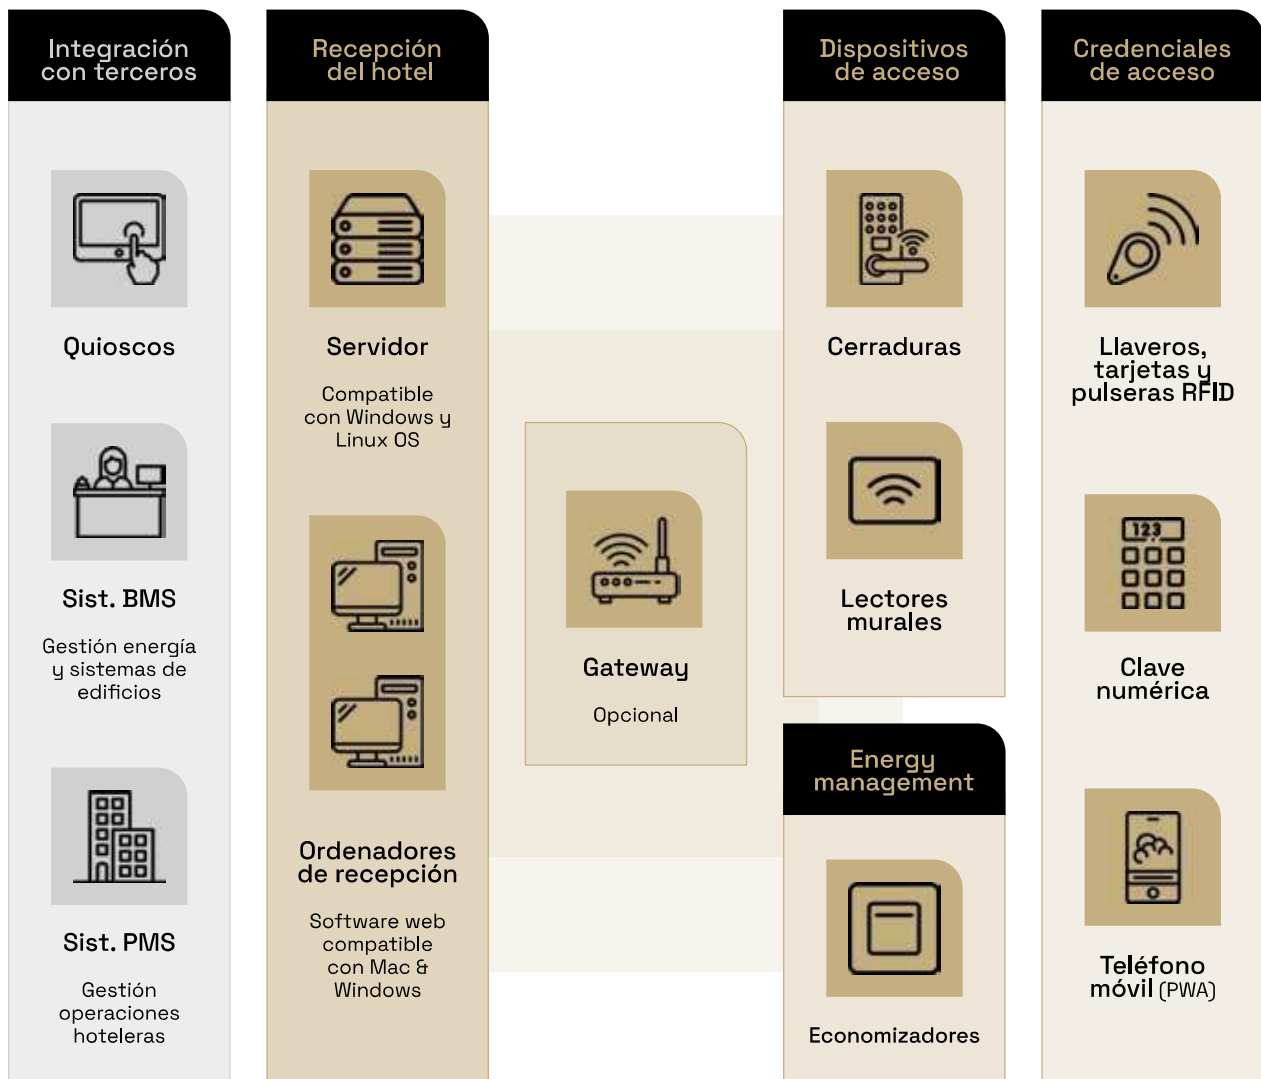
Integración con terceros

Quioscos

Sist. BMS

Gestión energía y sistemas de edificios

Sist. PMS

Gestión operaciones hoteleras

Recepción del hotel

Servidor

Compatible con Windows y Linux OS

Ordenadores de recepción

Software web compatible con Mac & Windows

Gateway

Opcional

Dispositivos de acceso

Cerraduras

Lectores murales

Energy management

Economizadores

Credenciales de acceso

Llaveros, tarjetas y pulseras RFID

123

Clave numérica

Teléfono móvil (PWA)